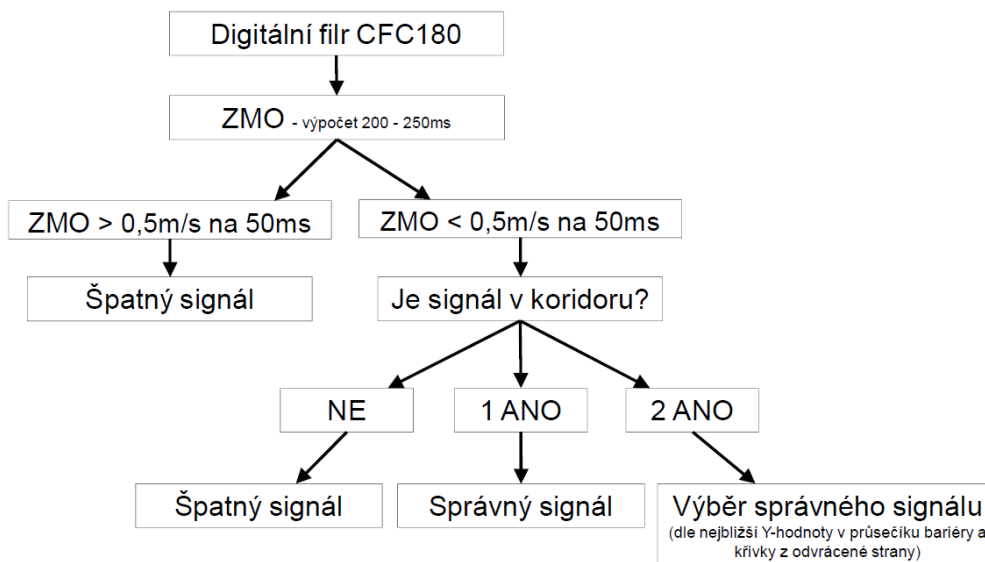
Digitální filr CFC180

ZMO - výpočet 200 - 250ms

ZMO > 0,5m/s na 50ms

ZMO < 0,5m/s na 50ms

Špatný signál

Je signál v koridoru?

NE

1 ANO

2 ANO

Špatný signál

Správný signál

Výběr správného signálu
(dle nejbližší Y-hodnoty v průsečíku bariéry a křivky z odvrácené strany)